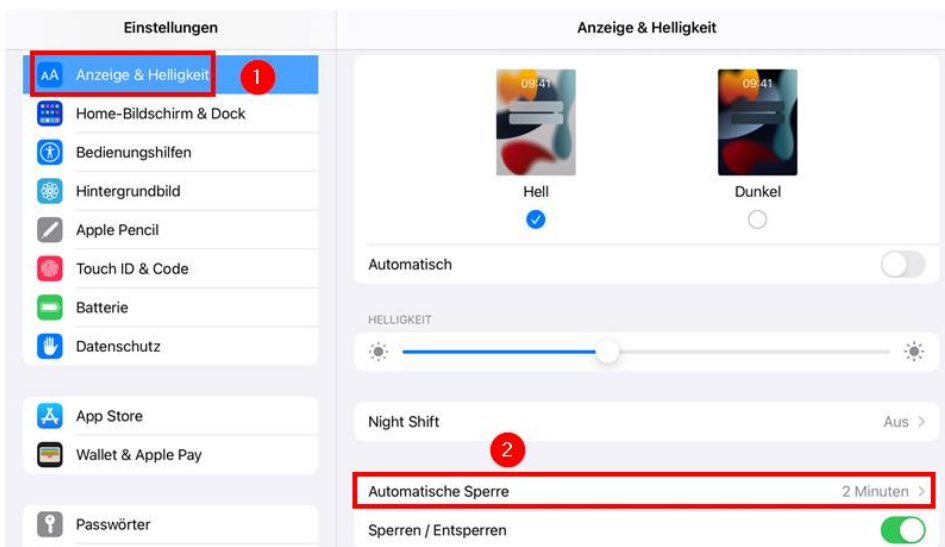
Einstellungen

AA Anzeige & Helligkeit
1
Home-Bildschirm & Dock
Bedienungshilfen
Hintergrundbild
Apple Pencil
Touch ID & Code
Batterie
Datenschutz

App Store
Wallet & Apple Pay

Passwörter

Anzeige & Helligkeit

09:41
Hell

09:41
Dunkel

Automatisch

HELLIGKEIT

Night Shift
Aus >

2
Automatische Sperre
2 Minuten >

Sperren / Entsperren